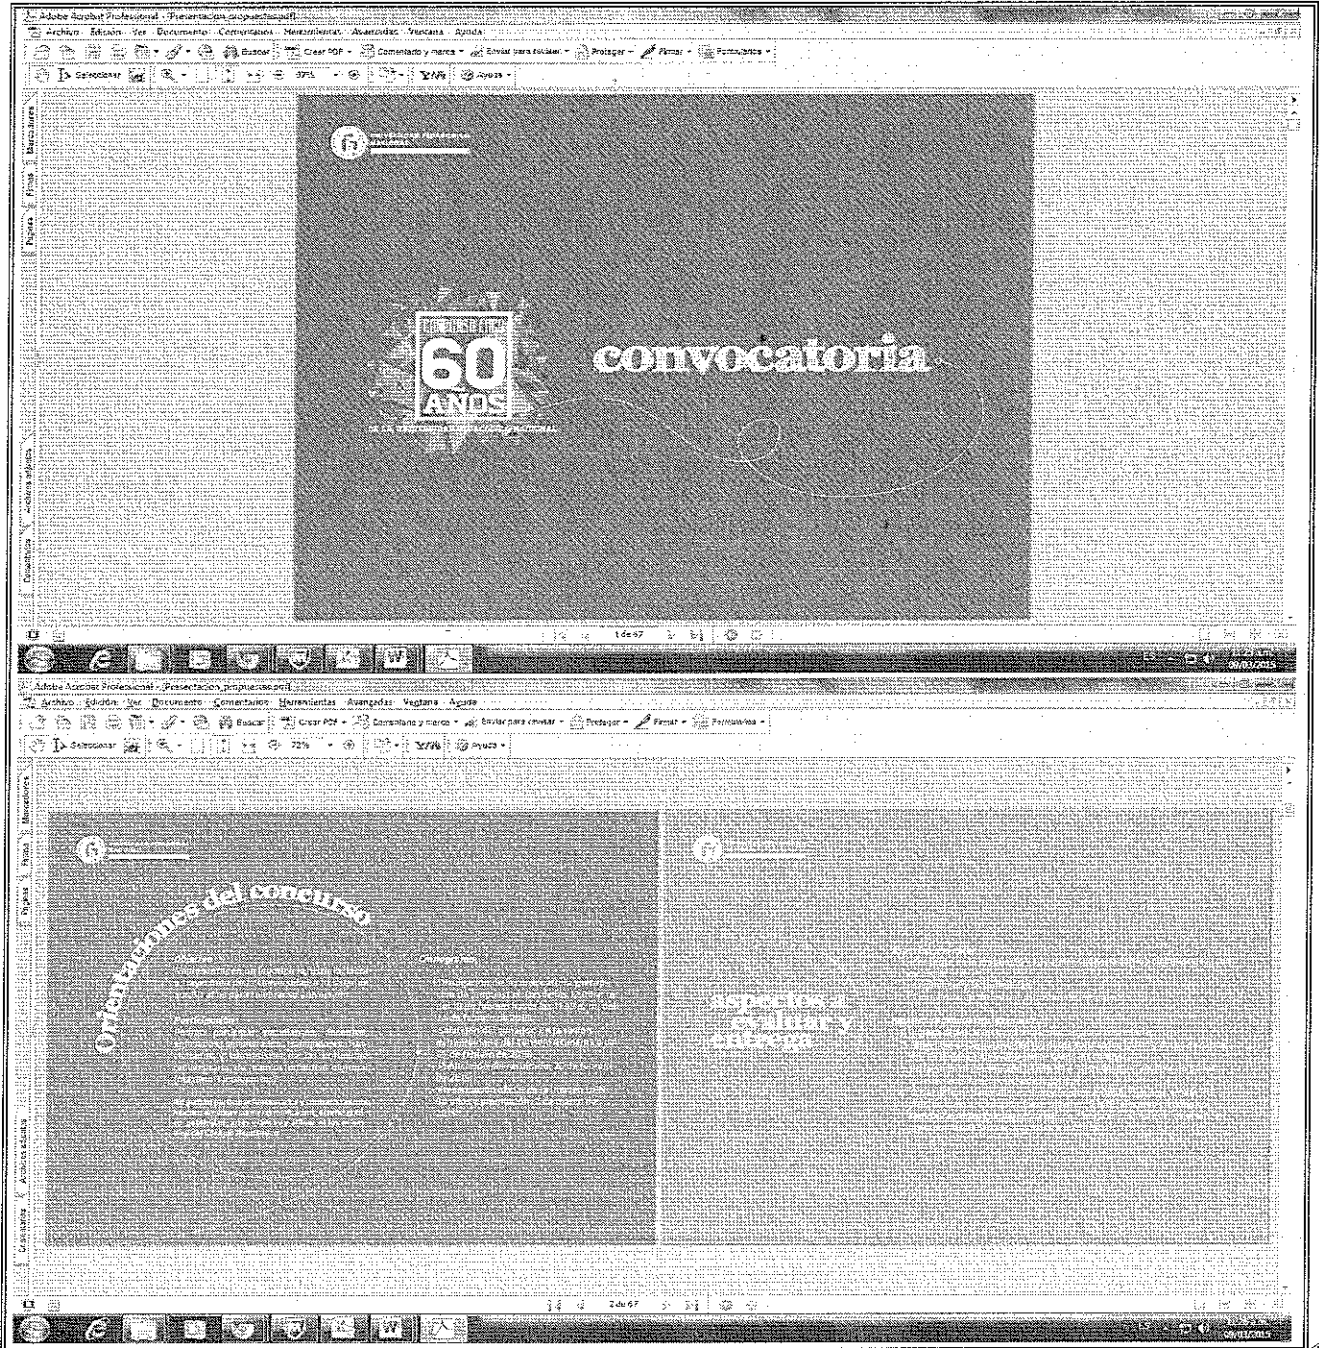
Adobe Acrobat Professional - [Presentacion_propuesta.pdf]

Archivo Edición Ver Documento Comentarios Herramientas Avanzadas Ventana Ayuda

Buscar Crear PDF Comentario y marca Enviar para revisar Proteger Firmar Formularios

Seleccionar 97% Ayuda

Marcadores Firmas Páginas Archivos adjuntos Comentarios

60 AÑOS

convocatoria

1 de 67

Adobe Acrobat Professional - [Presentacion_propuesta.pdf]

Archivo Edición Ver Documento Comentarios Herramientas Avanzadas Ventana Ayuda

Buscar Crear PDF Comentario y marca Enviar para revisar Proteger Firmar Formularios

Seleccionar 72% Ayuda

Marcadores Firmas Páginas Archivos adjuntos Comentarios

Orientaciones del concurso

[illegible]

aspectos a evaluar y entrega

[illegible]

2 de 67